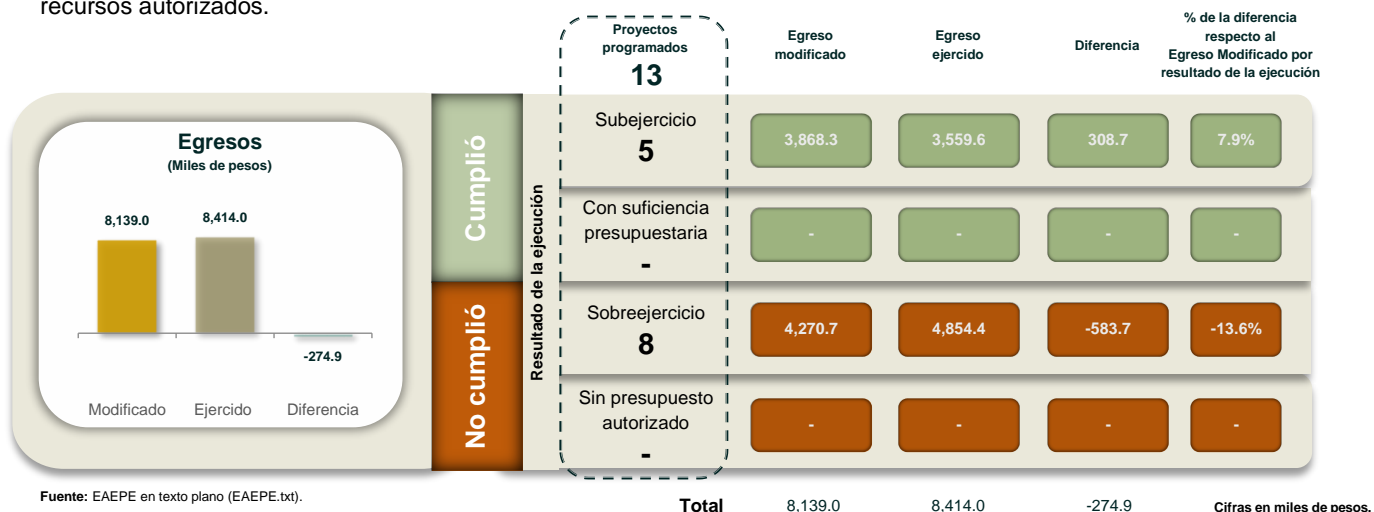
recursos autorizados.

Egresos
(Miles de pesos)

8,139.0
8,414.0
-274.9

Modificado Ejercido Diferencia

Cumplió
No cumplió

Resultado de la ejecución

Proyectos programados
13

| | Egreso modificado | Egreso ejercido | Diferencia | % de la diferencia respecto al Egreso Modificado por resultado de la ejecución |
|---|---|---|---|---|
| Subejercicio 5 | 3,868.3 | 3,559.6 | 308.7 | 7.9% |
| Con suficiencia presupuestaria - | - | - | - | - |
| Sobreejercicio 8 | 4,270.7 | 4,854.4 | -583.7 | -13.6% |
| Sin presupuesto autorizado - | - | - | - | - |
| Total | 8,139.0 | 8,414.0 | -274.9 | |

Fuente: EAEPE en texto plano (EAEPE.txt).

Cifras en miles de pesos.